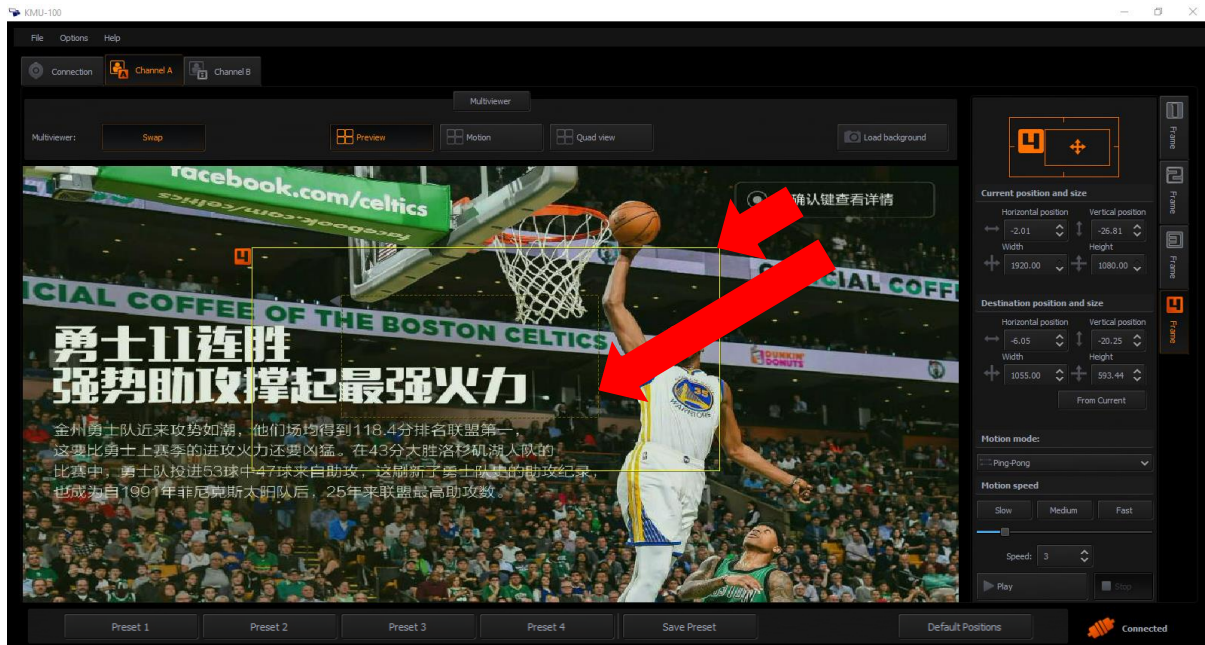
KMU-100

File Options Help

Connection Channel A Channel B

Multiviewer

Multiviewer: Swap Preview Motion Quad view Load background

facebook.com/celtics
facebook.com/celtics
确认键查看详情
CIAL COFFEE OF THE BOSTON CELTICS
ICIAL COFF
DUNKIN' DONUTS

勇士11连胜
强势助攻撑起最强火力
金州勇士队近来攻势如潮，他们场均得到118.4分排名联盟第一，这要比勇士上赛季的进攻火力还要凶猛。在43分大胜洛杉矶湖人队的比赛中，勇士队投进53球中47球来自助攻，这刷新了勇士队史的助攻纪录，也成为自1991年菲尼克斯太阳队后，25年来联盟最高助攻数。

Frame
Frame
Frame
Frame

Current position and size
Horizontal position -2.01
Vertical position -26.81
Width 1920.00
Height 1080.00

Destination position and size
Horizontal position -6.05
Vertical position -20.25
Width 1055.00
Height 593.44
From Current

Motion mode:
Ping-Pong
Motion speed
Slow Medium Fast
Speed: 3
Play Stop

Preset 1 Preset 2 Preset 3 Preset 4 Save Preset Default Positions Connected